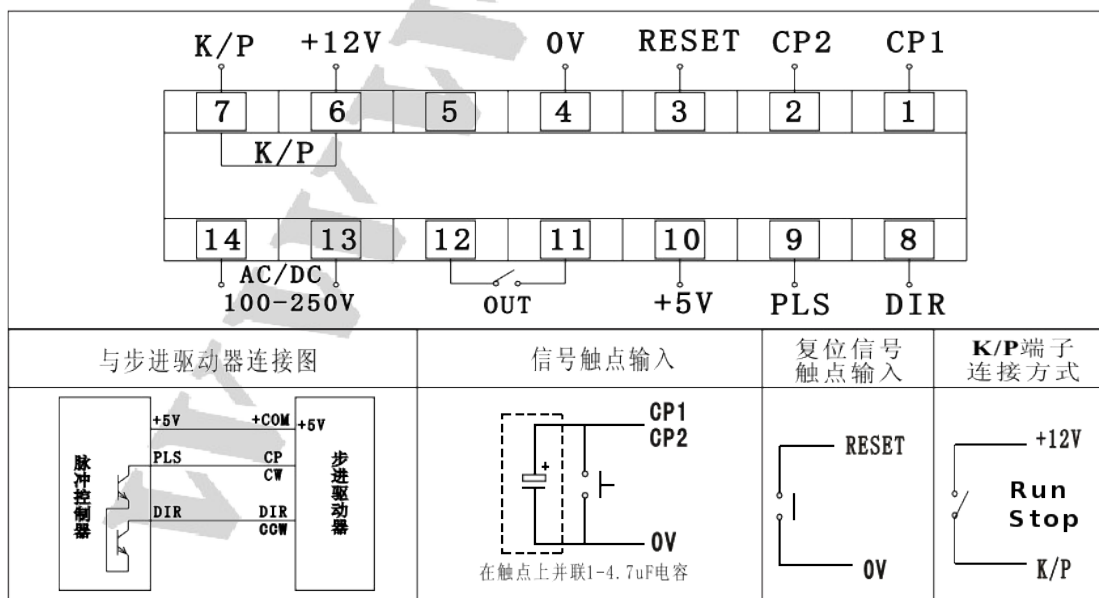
K/P +12V 0V RESET CP2 CP1

7 6 5 4 3 2 1

K/P

14 13 12 11 10 9 8

AC/DC
100-250V

OUT

+5V PLS DIR

| 与步进驱动器连接图 | 信号触点输入 | 复位信号触点输入 | K/P端子连接方式 |
|---|---|---|---|
| 脉冲控制器 +5V PLS DIR +COM +5V CP CW DIR CCW 步进驱动器 | CP1 CP2 + 0V 在触点上并联1-4.7uF电容 | RESET 0V | +12V Run Stop K/P |